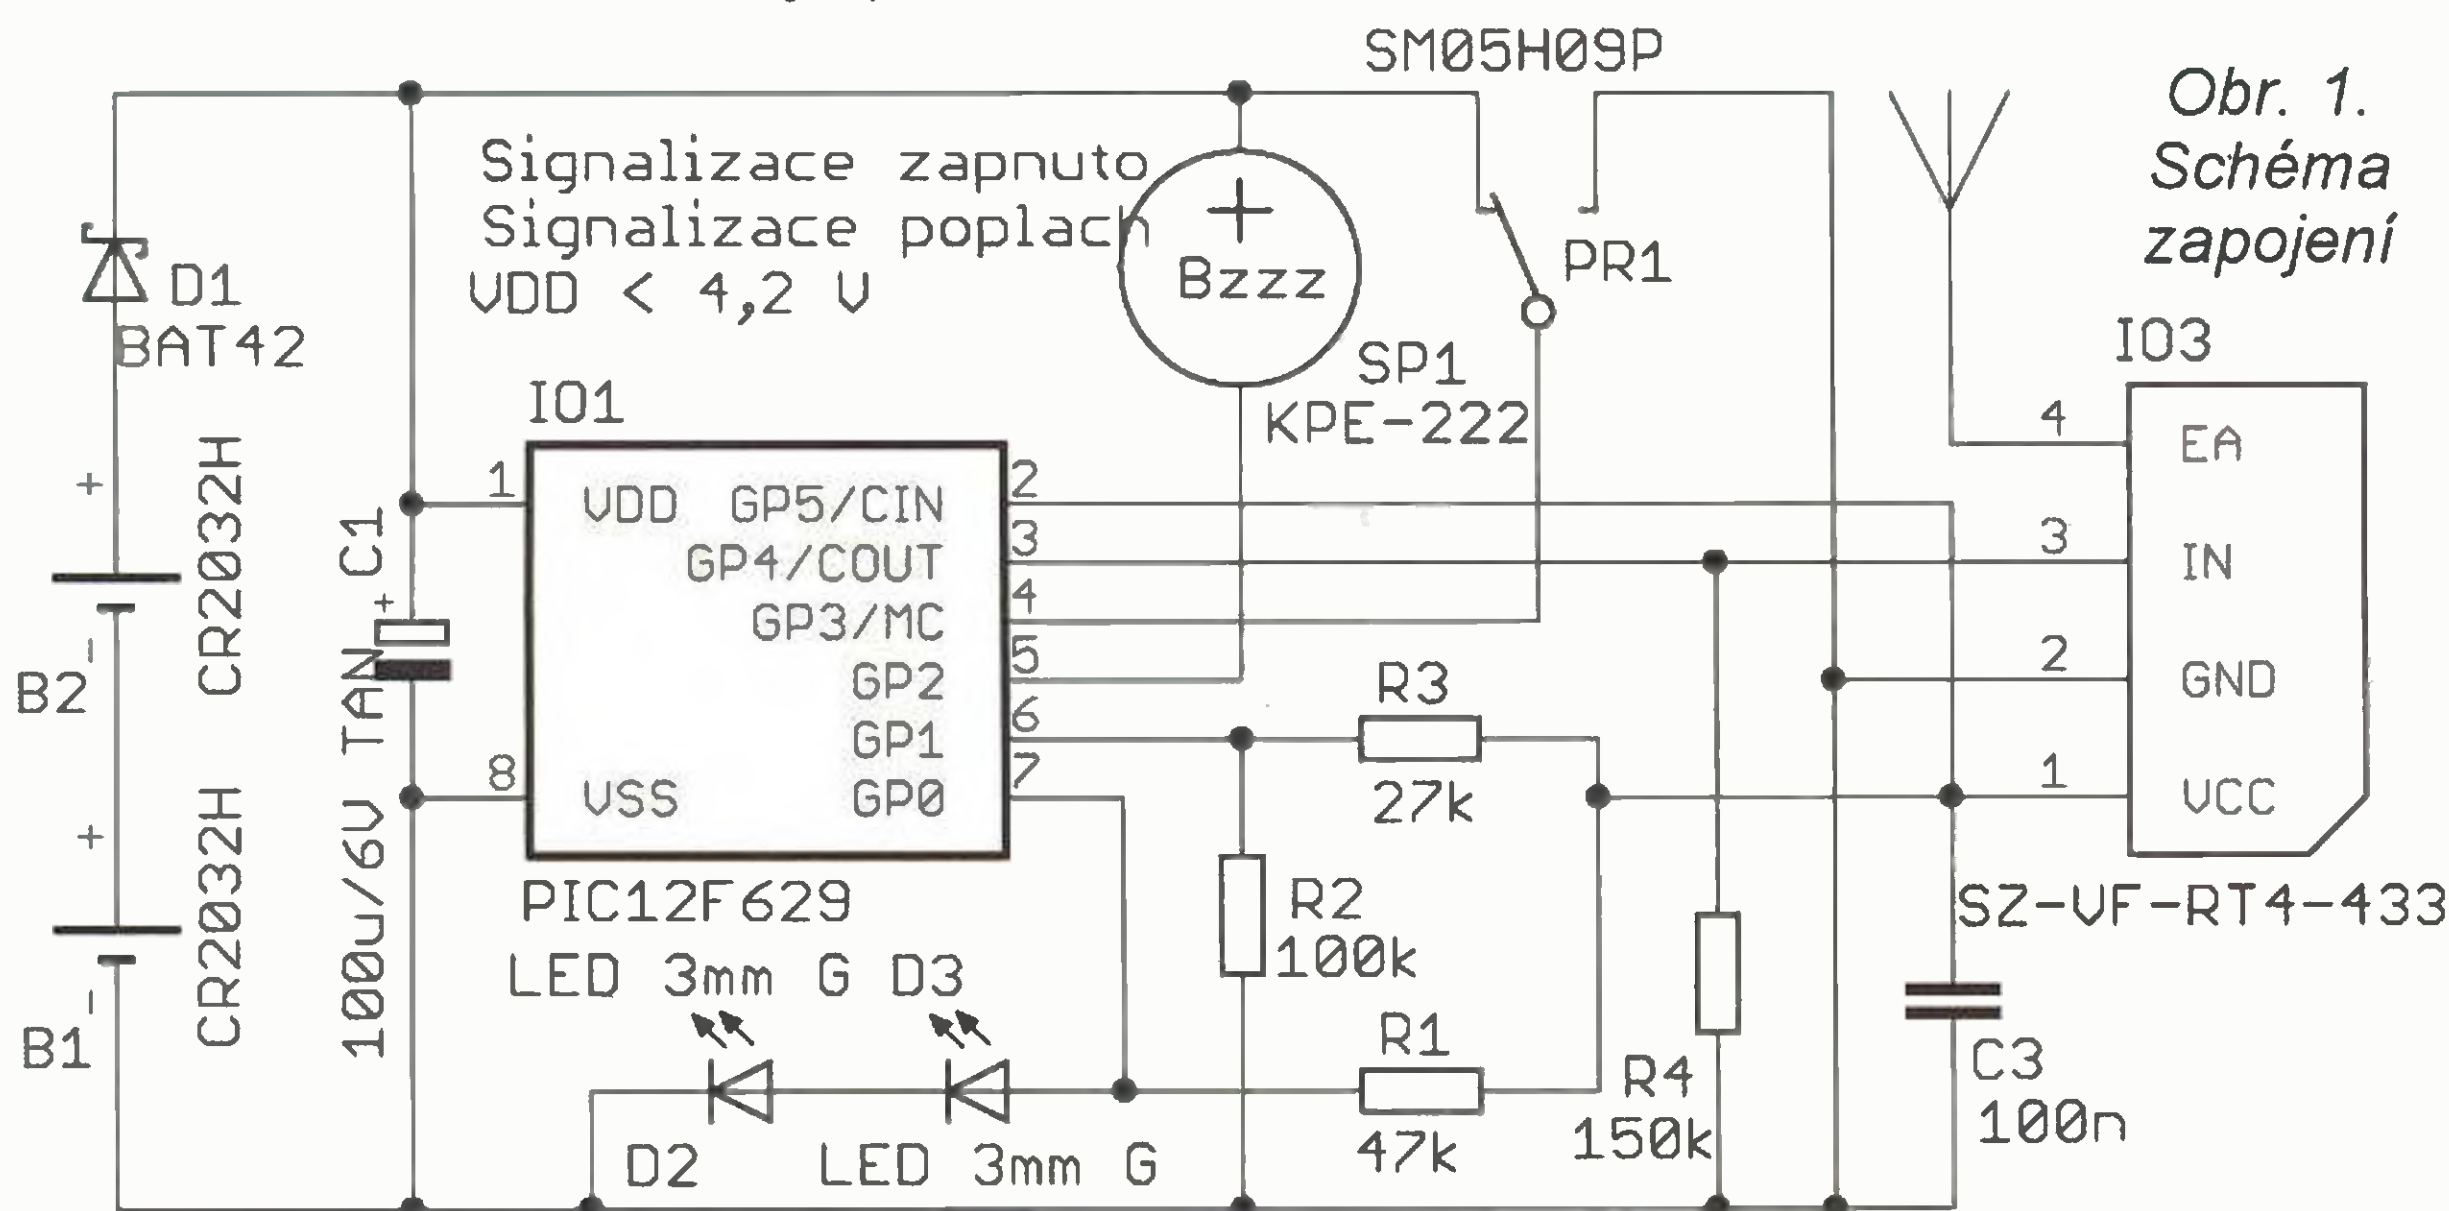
SM05H09P

Obr. 1.
Schéma
zapojení

Signalizace zapnuto
Signalizace poplach
VDD < 4,2 V

Bzzz

PR1

D1
BAT42

SP1
KPE-222

IO3

IO1

4 EA
3 IN
2 GND
1 VCC

1 VDD
8 VSS

GP5/CIN 2
GP4/COUT 3
GP3/MC 4
GP2 5
GP1 6
GP0 7

+
B2
CR2032H

+
B1
CR2032H

C1
+
100u/6V TAN

PIC12F629

R3
27k

R2
100k

R1
47k

R4
150k

SZ-VF-RT4-433

C3
100n

LED 3mm G D3

D2 LED 3mm G